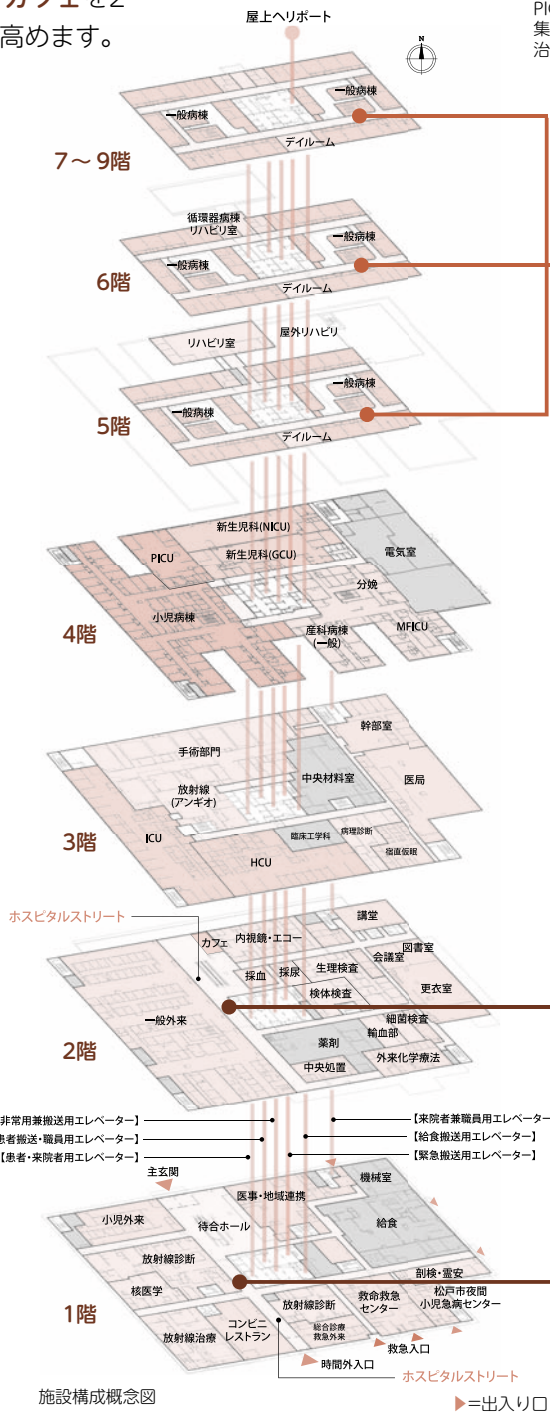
カフェを2
高めます。

Pl
集
治

屋上ヘリポート

7～9階
一般病棟
一般病棟
デイルーム

6階
循環器病棟
リハビリ室
一般病棟
一般病棟
デイルーム

5階
リハビリ室
屋外リハビリ
一般病棟
一般病棟
デイルーム

4階
新生児科(NICU)
PICU
新生児科(GCU)
電気室
分娩
小児病棟
産科病棟
(一般)
MFICU

3階
幹部室
手術部門
中央材料室
医局
放射線
(アンギオ)
ICU
臨床工学科
病理診断
HCU
術直前期

ホスピタルストリート
2階
講堂
カフェ
内視鏡・エコー
図書室
会議室
採血
採尿
生理検査
更衣室
検体検査
一般外来
細菌検査
輸血部
薬剤
中央処置
外来化学療法

非常用兼搬送用エレベーター】
患者搬送・職員用エレベーター】
【患者・来院者用エレベーター】
【来院者兼職員用エレベーター】
【給食搬送用エレベーター】
【緊急搬送用エレベーター】

1階
正面玄関
機械室
医事・地域連携
小児外来
待合ホール
給食
放射線診断
剖検・霊安
核医学
放射線診断
救命救急センター
松戸市夜間小児急病センター
コンビニレストラン
総合診療救急外来
放射線治療
救急入口
時間外入口
ホスピタルストリート

施設構成概念図
▶=出入り口